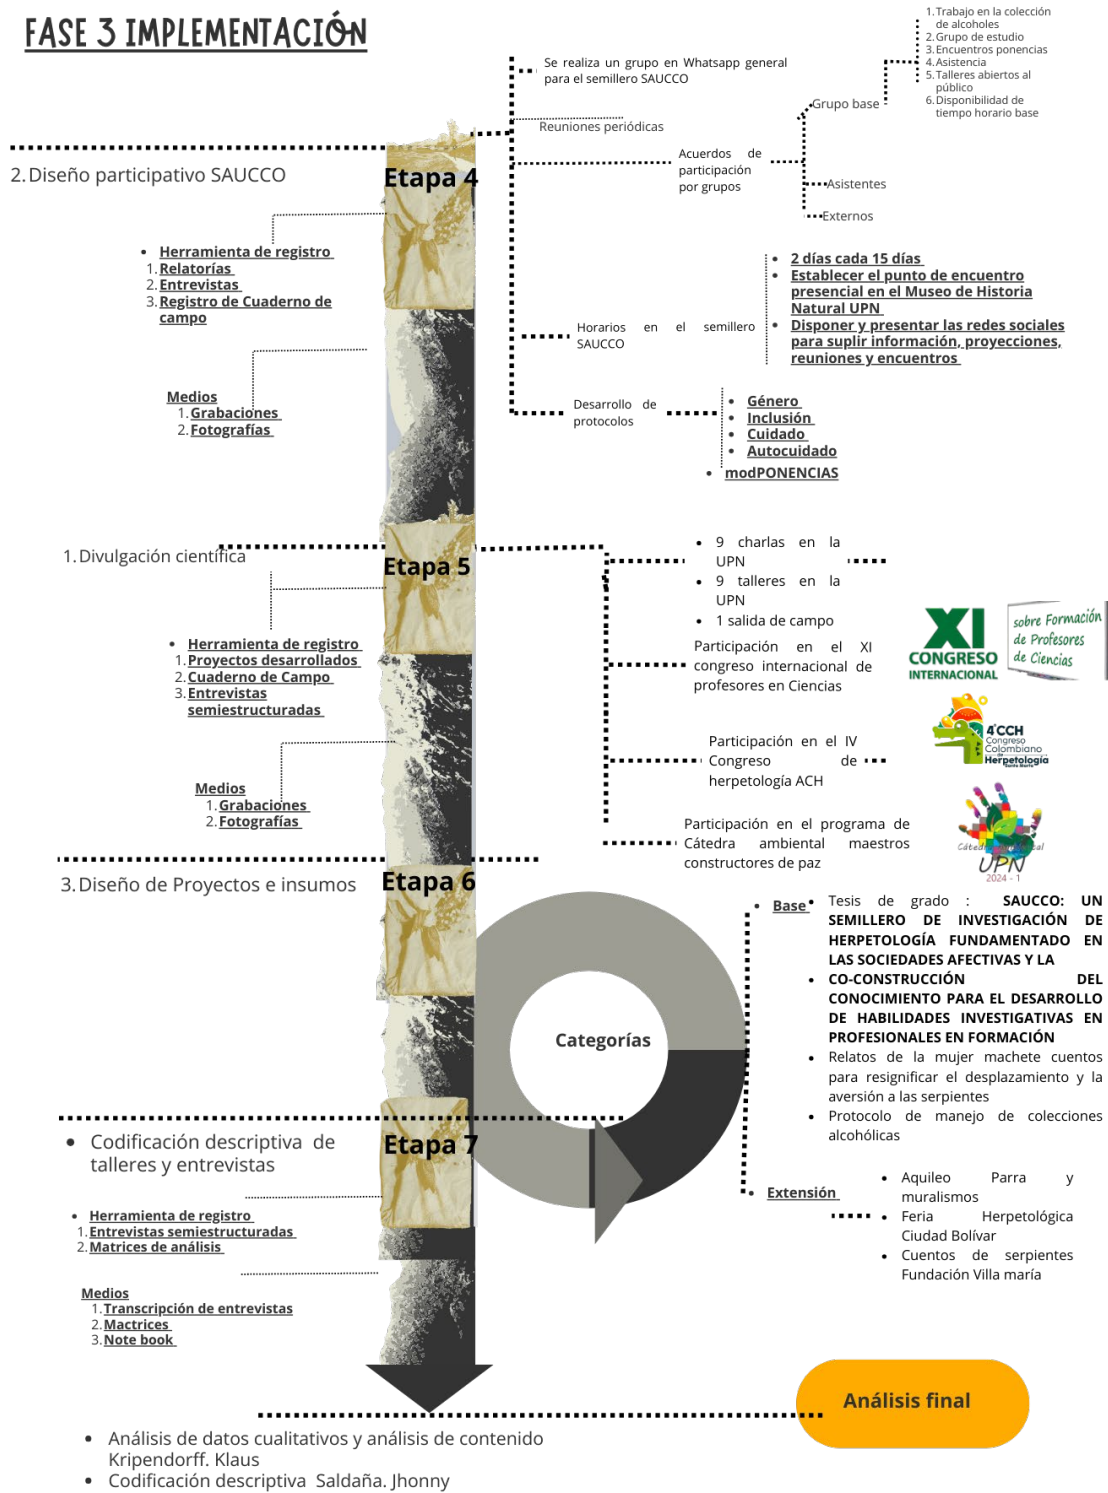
FASE 3 IMPLEMENTACIÓN

Se realiza un grupo en Whatsapp general para el semillero SAUCCO

1. Trabajo en la colección de alcoholes
2. Grupo de estudio
3. Encuentros ponencias
4. Asistencia
5. Talleres abiertos al público
6. Disponibilidad de tiempo horario base

Grupo base

Reuniones periódicas

2. Diseño participativo SAUCCO

Etapa 4

Acuerdos de participación por grupos

Asistentes

Externos

- Herramienta de registro
1. Relatorías
2. Entrevistas
3. Registro de Cuaderno de campo

- 2 días cada 15 días
- Establecer el punto de encuentro presencial en el Museo de Historia Natural UPN
- Disponer y presentar las redes sociales para suplir información, proyecciones, reuniones y encuentros

Horarios en el semillero SAUCCO

Medios
1. Grabaciones
2. Fotografías

Desarrollo de protocolos

- Género
- Inclusión
- Cuidado
- Autocuidado
- modPONENCIAS

1. Divulgación científica

Etapa 5

- 9 charlas en la UPN
- 9 talleres en la UPN
- 1 salida de campo

- Herramienta de registro
1. Proyectos desarrollados
2. Cuaderno de Campo
3. Entrevistas semiestructuradas

Participación en el XI congreso internacional de profesores en Ciencias

XI CONGRESO INTERNACIONAL sobre Formación de Profesores de Ciencias

Participación en el IV Congreso de herpetología ACH

4°CCH Congreso Colombiano de Herpetología

Medios
1. Grabaciones
2. Fotografías

Participación en el programa de Cátedra ambiental maestros constructores de paz

Cátedra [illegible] UPN 2024 - 1

3. Diseño de Proyectos e insumos

Etapa 6

Base
- Tesis de grado : SAUCCO: UN SEMILLERO DE INVESTIGACIÓN DE HERPETOLOGÍA FUNDAMENTADO EN LAS SOCIEDADES AFECTIVAS Y LA
- CO-CONSTRUCCIÓN DEL CONOCIMIENTO PARA EL DESARROLLO DE HABILIDADES INVESTIGATIVAS EN PROFESIONALES EN FORMACIÓN
- Relatos de la mujer machete cuentos para resignificar el desplazamiento y la aversión a las serpientes
- Protocolo de manejo de colecciones alcohólicas

Categorías

- Codificación descriptiva de talleres y entrevistas

Etapa 7

Extensión
- Aquileo Parra y muralismos
- Feria Herpetológica Ciudad Bolívar
- Cuentos de serpientes Fundación Villa maría

- Herramienta de registro
1. Entrevistas semiestructuradas
2. Matrices de análisis

Medios
1. Transcripción de entrevistas
2. Mactrices
3. Note book

Análisis final

- Análisis de datos cualitativos y análisis de contenido Kripendorff. Klaus
- Codificación descriptiva Saldaña. Jhonny